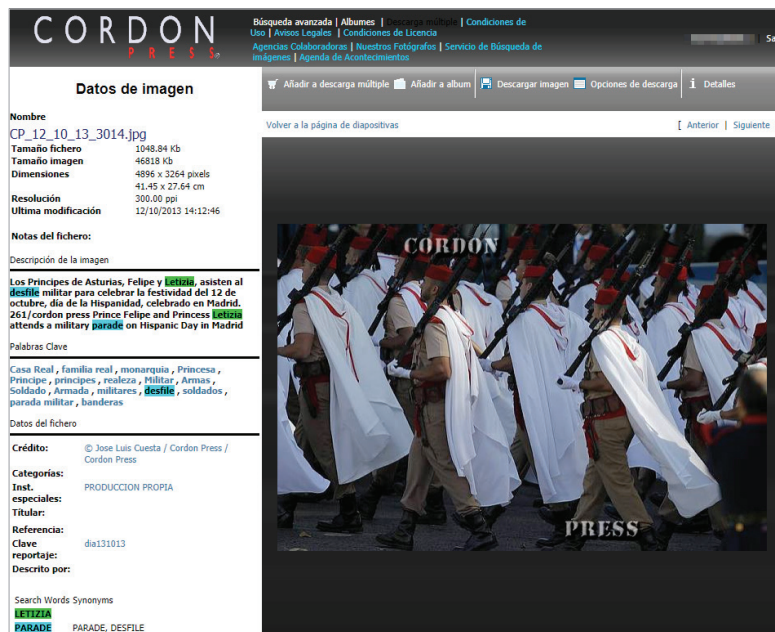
CORDON
PRESS

Búsqueda avanzada | Albumes | Descarga múltiple | Condiciones de Uso | Avisos Legales | Condiciones de Licencia
Agencias Colaboradoras | Nuestros Fotógrafos | Servicio de Búsqueda de imágenes | Agenda de Acontecimientos

Sa

Datos de imagen

Añadir a descarga múltiple | Añadir a album | Descargar imagen | Opciones de descarga | Detalles

Volver a la página de diapositivas

[ Anterior | Siguiente

Nombre
CP_12_10_13_3014.jpg

| | |
|---|---|
| Tamaño fichero | 1048.84 Kb |
| Tamaño imagen | 46818 Kb |
| Dimensiones | 4896 x 3264 pixels 41.45 x 27.64 cm |
| Resolución | 300.00 ppi |
| Ultima modificación | 12/10/2013 14:12:46 |

Notas del fichero:

Descripción de la imagen

Los Principes de Asturias, Felipe y Letizia, asisten al desfile militar para celebrar la festividad del 12 de octubre, día de la Hispanidad, celebrado en Madrid. 261/cordon press Prince Felipe and Princess Letizia attends a military parade on Hispanic Day in Madrid

Palabras Clave

Casa Real , familia real , monarquia , Princesa , Principe , principes , realeza , Militar , Armas , Soldado , Armada , militares , desfile , soldados , parada militar , banderas

Datos del fichero

| | |
|---|---|
| Crédito: | © Jose Luis Cuesta / Cordon Press / Cordon Press |
| Categorías: | |
| Inst. especiales: | PRODUCCION PROPIA |
| Titular: | |
| Referencia: | |
| Clave reportaje: | dia131013 |
| Descrito por: | |

Search Words Synonyms
LETIZIA
PARADE PARADE, DESFILE

CORDON
PRESS